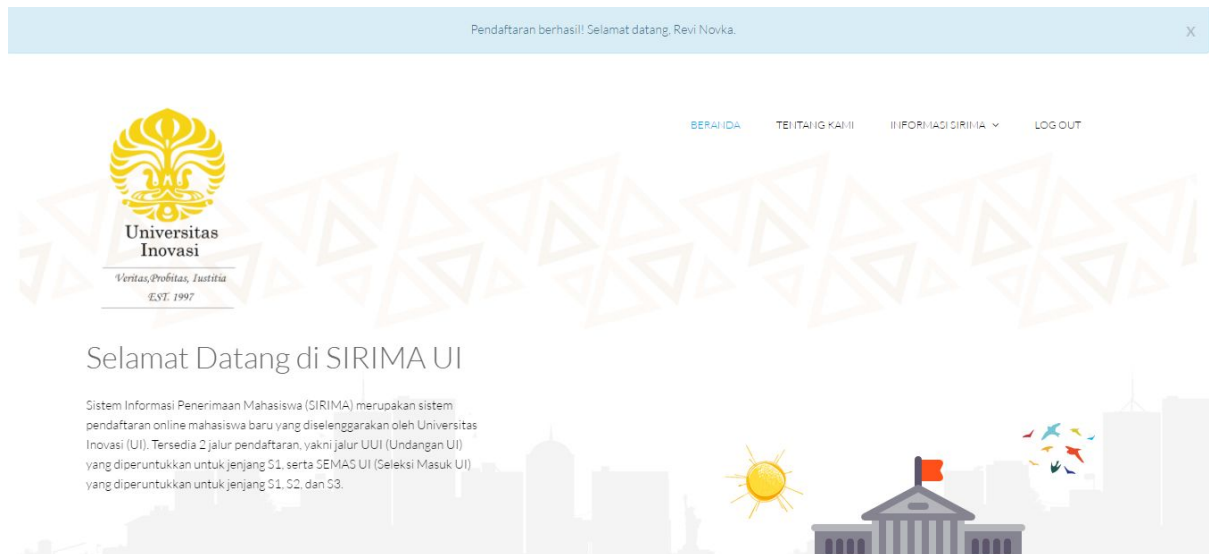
Pendaftaran berhasil! Selamat datang, Revi Novka.

X

BERANDA TENTANG KAMI INFORMASI SIRIMA LOG OUT

Universitas Inovasi

Veritas, Probitas, Iustitia
EST. 1997

Selamat Datang di SIRIMA UI

Sistem Informasi Penerimaan Mahasiswa (SIRIMA) merupakan sistem pendaftaran online mahasiswa baru yang diselenggarakan oleh Universitas Inovasi (UI). Tersedia 2 jalur pendaftaran, yakni jalur UUI (Undangan UI) yang diperuntukkan untuk jenjang S1, serta SEMAS UI (Seleksi Masuk UI) yang diperuntukkan untuk jenjang S1, S2, dan S3.